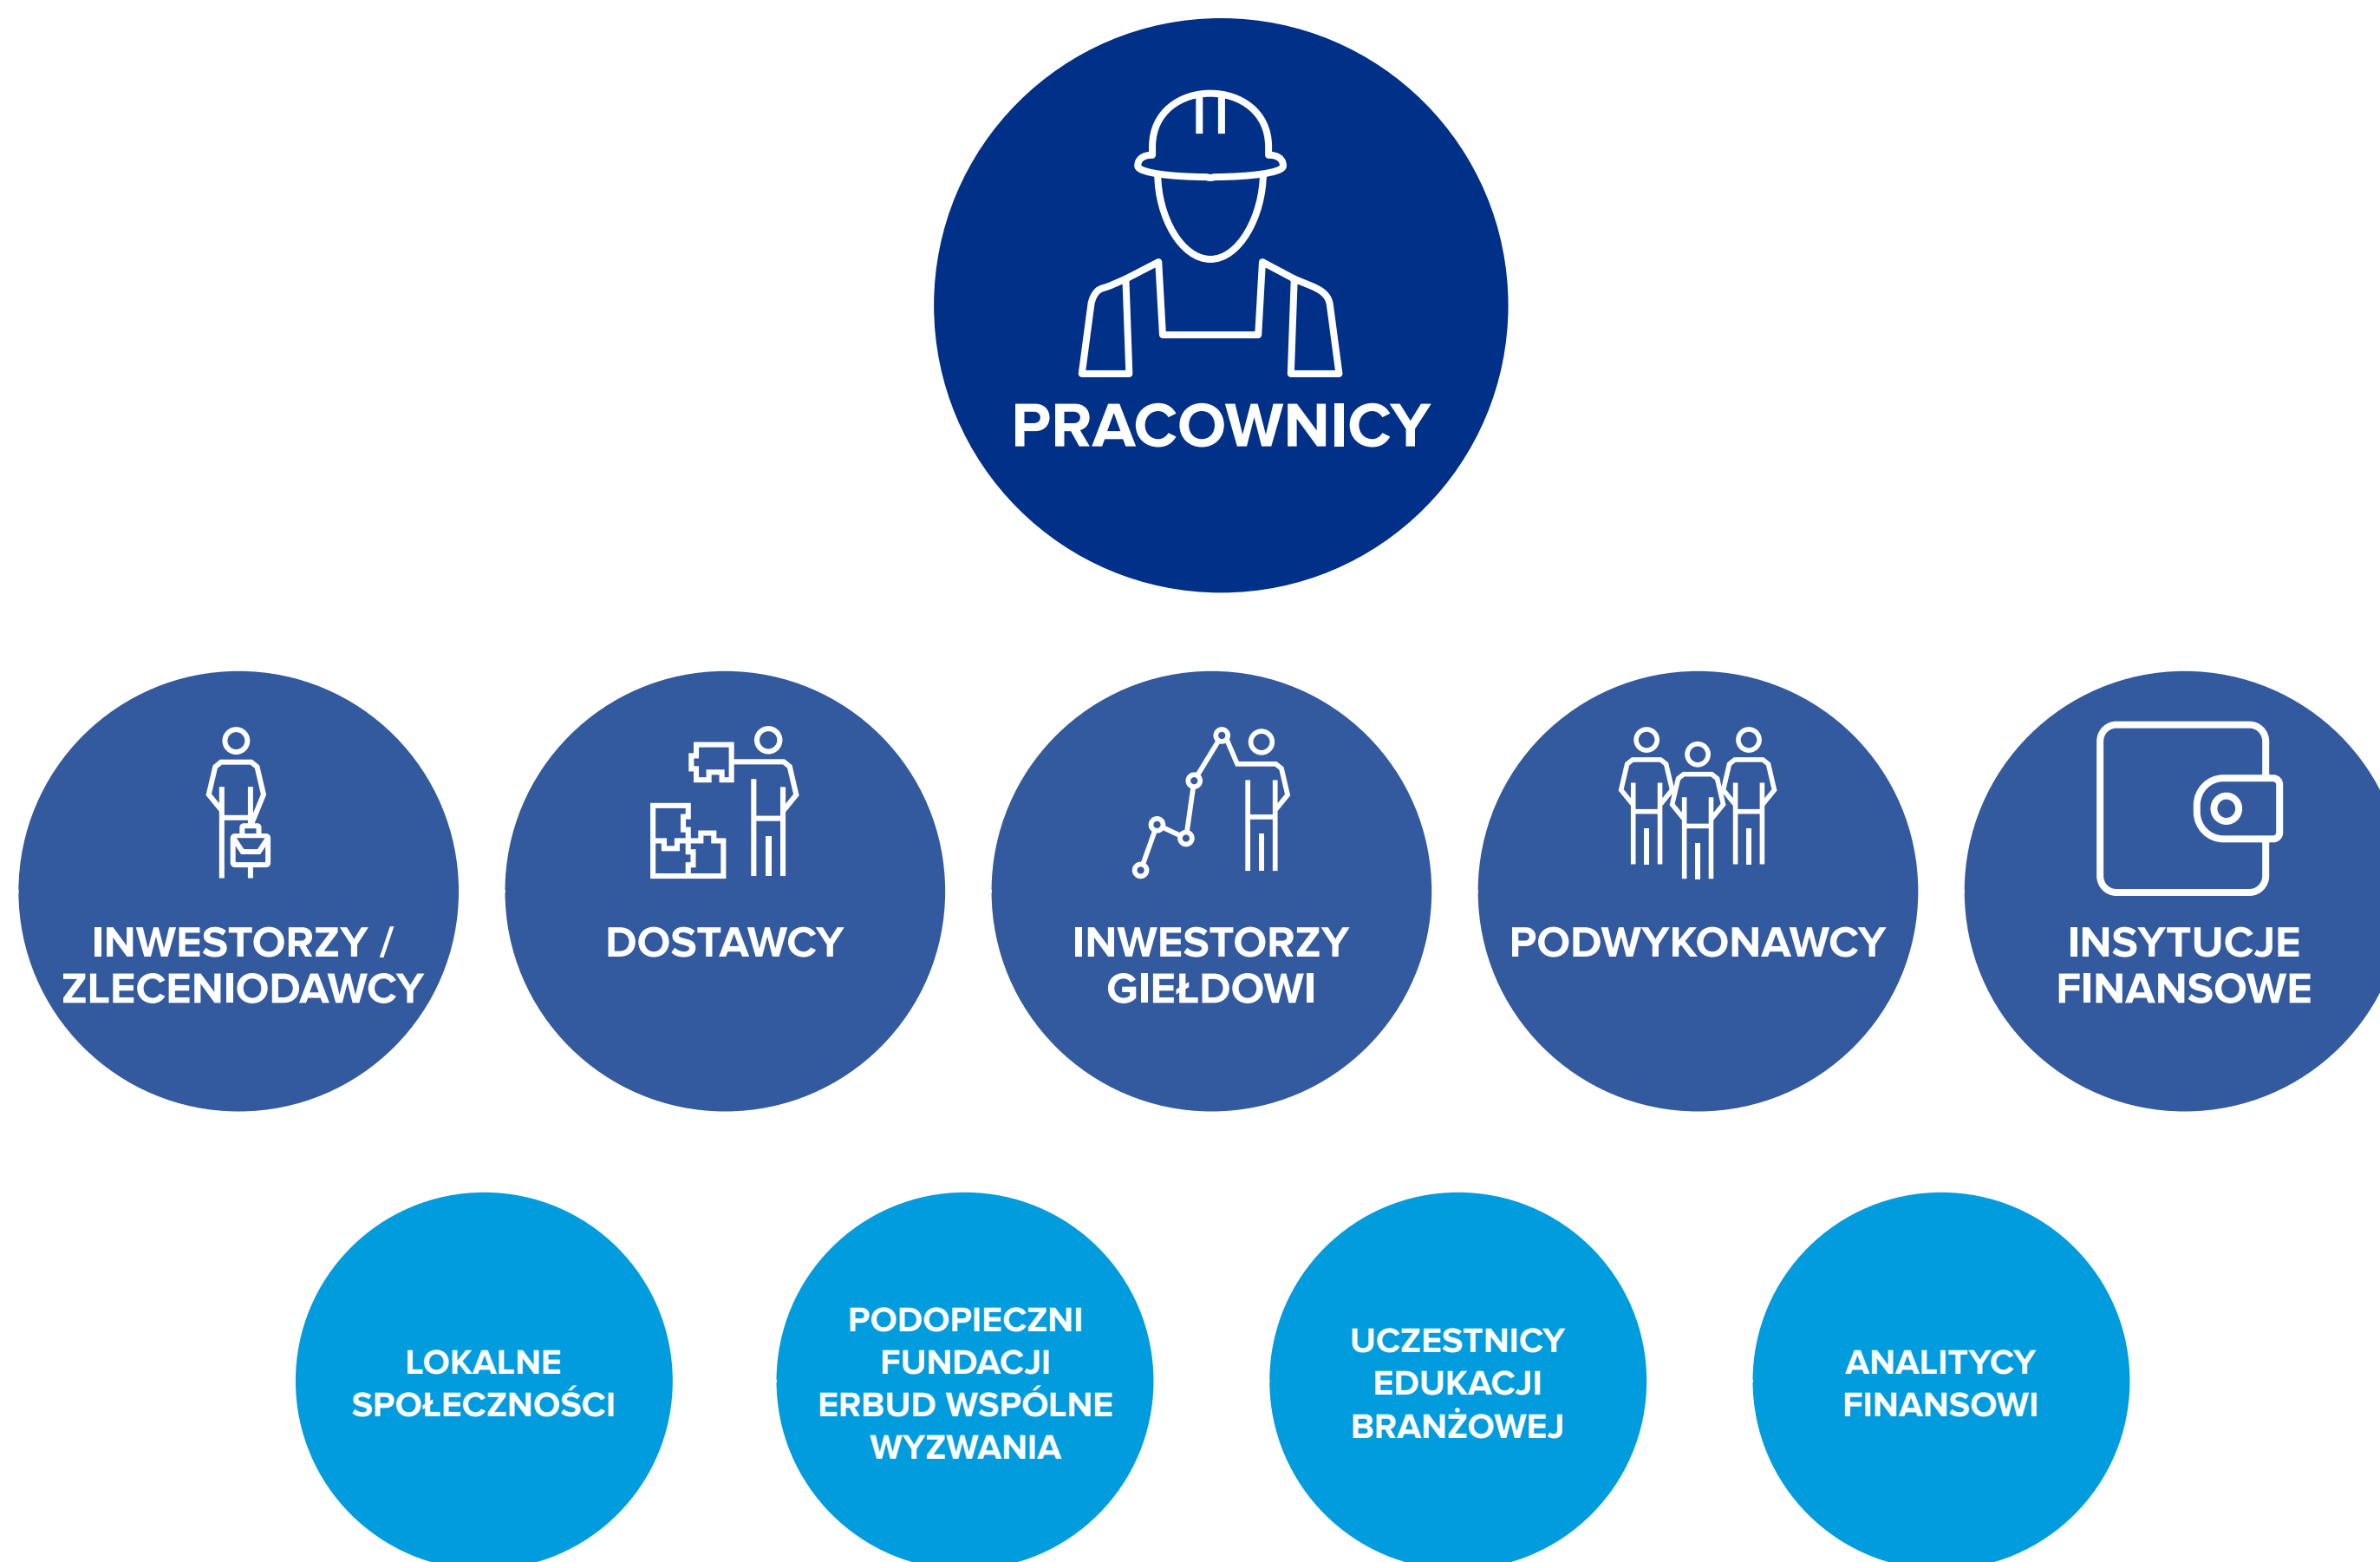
PRACOWNICY

INWESTORZY / ZLECENIODAWCY

DOSTAWCY

INWESTORZY GIEŁDOWI

PODWYKONAWCY

INSYTUCJE FINANSOWE

LOKALNE SPOŁECZNOŚCI

PODOPIECZNI FUNDACJI ERBUD WSPÓLNE WYZWANIA

UCZESTNICY EDUKACJI BRANŻOWEJ

ANALITYCY FINANSOWI